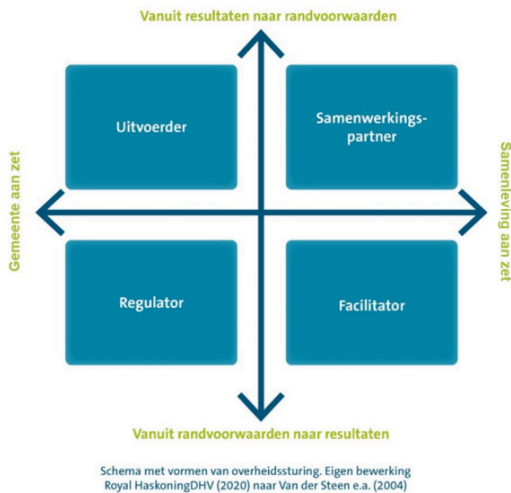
Vanuit resultaten naar randvoorwaarden

Gemeente aan zet

Samenleving aan zet

Uitvoerder

Samenwerkingspartner

Regulator

Facilitator

Vanuit randvoorwaarden naar resultaten

Schema met vormen van overheidssturing. Eigen bewerking Royal HaskoningDHV (2020) naar Van der Steen e.a. (2004)